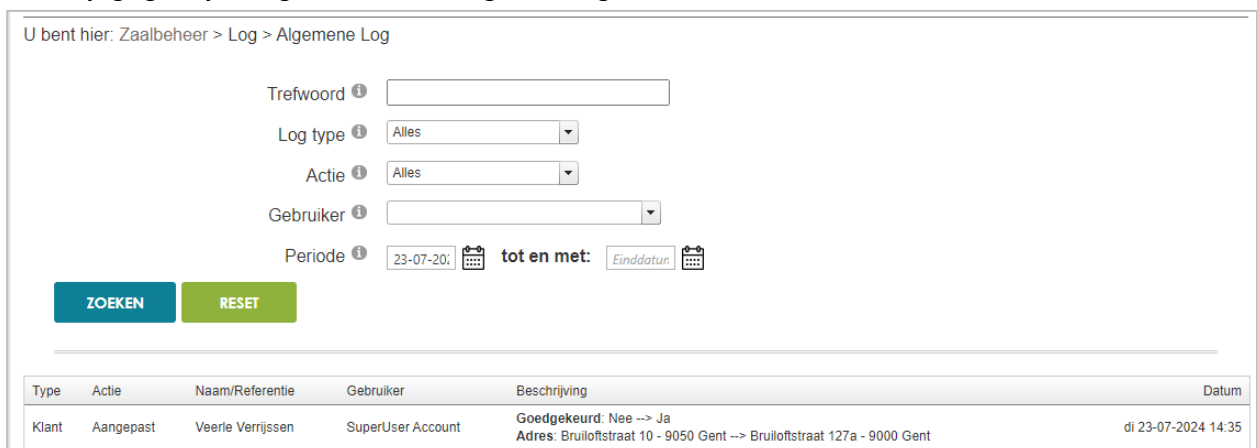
U bent hier: Zaalbeheer > Log > Algemene Log

Trefwoord

Log type Alles

Actie Alles

Gebruiker

Periode 23-07-202 tot en met: Einddatun

ZOEKEN RESET

| Type | Actie | Naam/Referentie | Gebruiker | Beschrijving | Datum |
|---|---|---|---|---|---|
| Klant | Aangepast | Veerle Verrijssen | SuperUser Account | **Goedgekeurd**: Nee --> Ja **Adres**: Bruiloftstraat 10 - 9050 Gent --> Bruiloftstraat 127a - 9000 Gent | di 23-07-2024 14:35 |